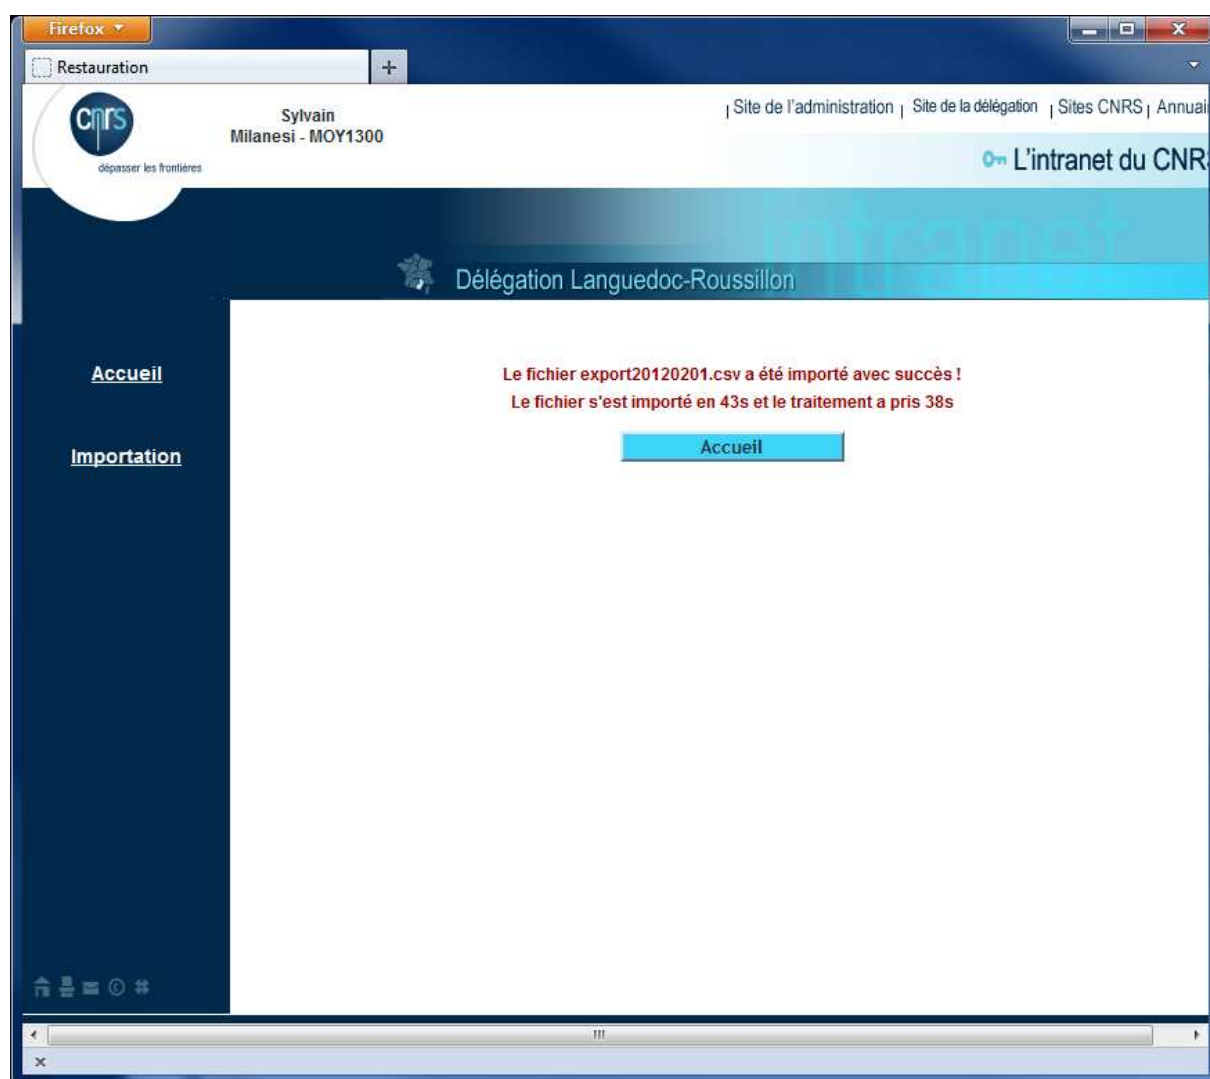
Firefox

Restauration

+

cnrs
dépasser les frontières

Sylvain
Milanesi - MOY1300

| Site de l'administration | Site de la délégation | Sites CNRS | Annuai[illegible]

L'intranet du CNR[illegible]

intranet

Délégation Languedoc-Roussillon

Accueil

Importation

Le fichier export20120201.csv a été importé avec succès !
Le fichier s'est importé en 43s et le traitement a pris 38s

Accueil

III

×